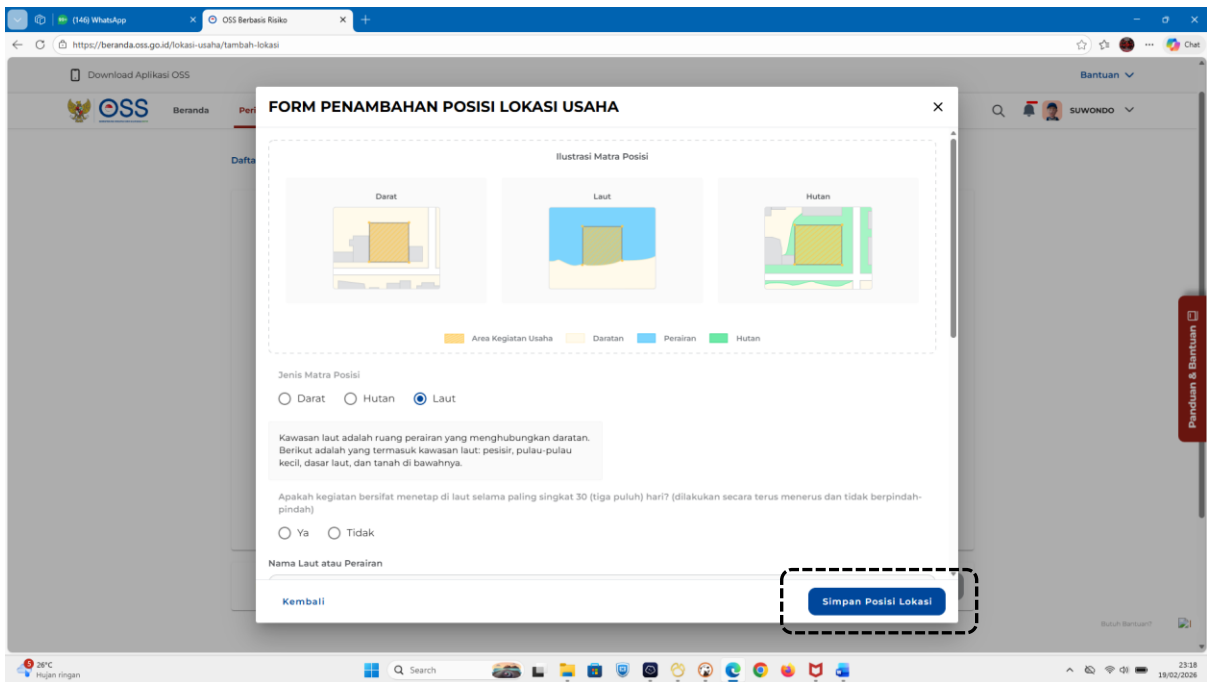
(146) WhatsApp
OSS Berbasis Risiko
https://beranda.oss.go.id/lokasi-usaha/tambah-lokasi
Chat

Download Aplikasi OSS
Bantuan

OSS
Beranda
Peri
SUWONDO
Dafta

FORM PENAMBAHAN POSISI LOKASI USAHA

Ilustrasi Matra Posisi

Darat
Laut
Hutan

Area Kegiatan Usaha
Daratan
Perairan
Hutan

Jenis Matra Posisi

Darat
Hutan
Laut

Kawasan laut adalah ruang perairan yang menghubungkan daratan. Berikut adalah yang termasuk kawasan laut: pesisir, pulau-pulau kecil, dasar laut, dan tanah di bawahnya.

Apakah kegiatan bersifat menetap di laut selama paling singkat 30 (tiga puluh) hari? (dilakukan secara terus menerus dan tidak berpindah-pindah)

Ya
Tidak

Nama Laut atau Perairan

Kembali
Simpan Posisi Lokasi

Panduan & Bantuan

Butuh Bantuan?

26°C
Hujan ringan
Search
23:18
19/02/2026